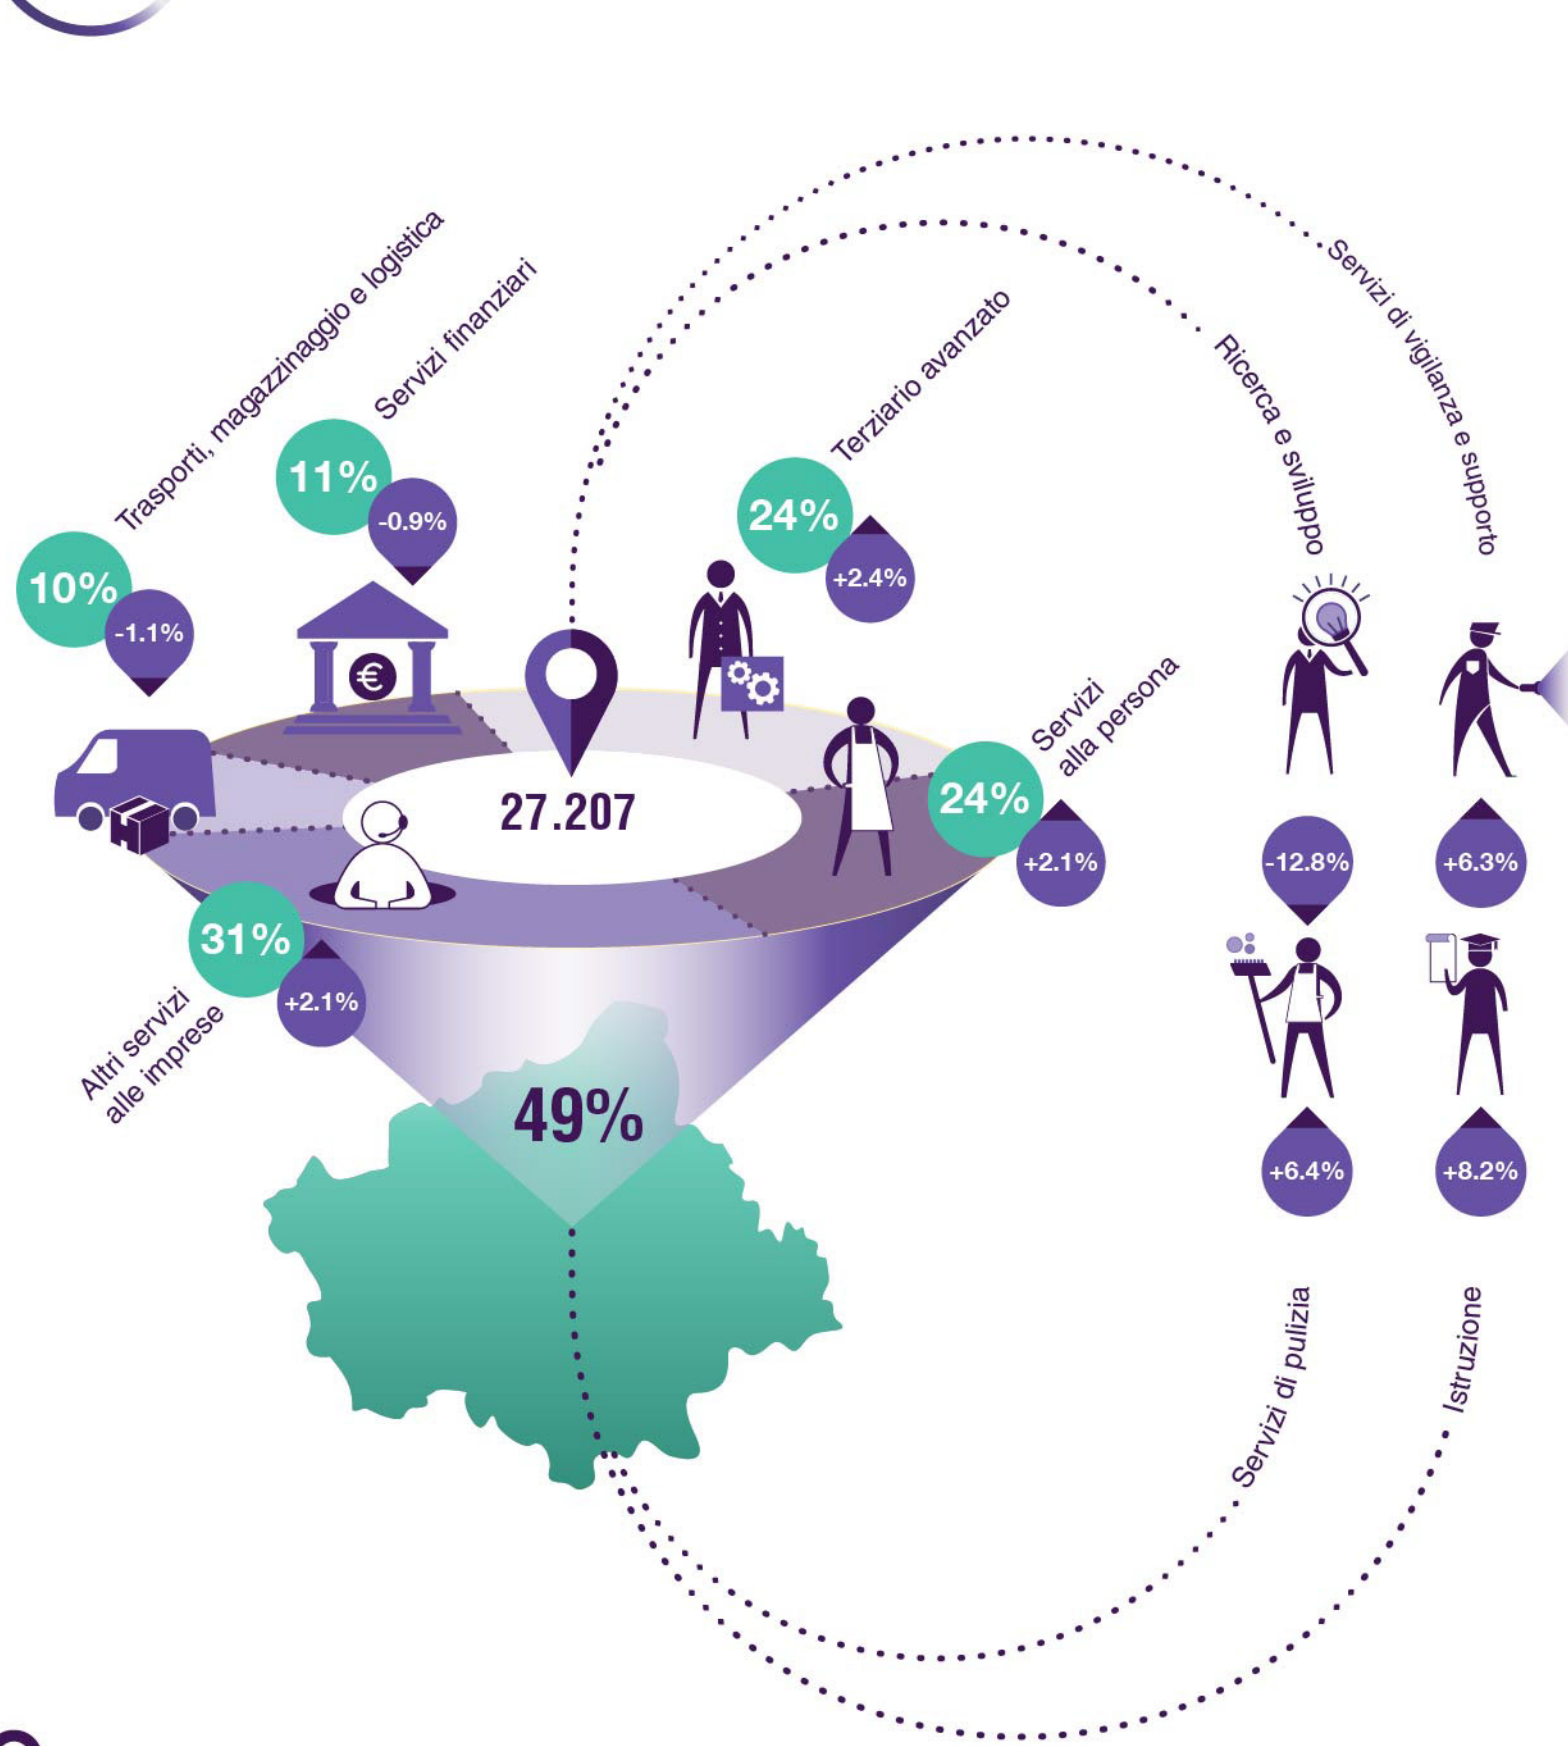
Trasporti, magazzinaggio e logistica

10%

-1.1%

Servizi finanziari

11%

-0.9%

Terziario avanzato

24%

+2.4%

27.207

Servizi alla persona

24%

+2.1%

31%

+2.1%

Altri servizi alle imprese

49%

Ricerca e sviluppo

Servizi di vigilanza e supporto

-12.8%

+6.3%

+6.4%

+8.2%

Servizi di pulizia

Istruzione